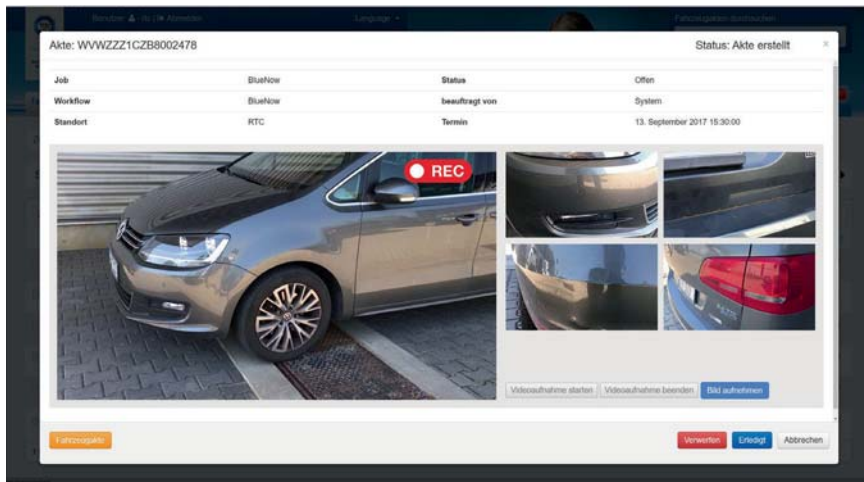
Benutzer: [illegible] Abmelden

Language

Fahrzeugdaten durchsuchen

Akte: WVWZZZ1CZB8002478

Status: Akte erstellt

×

| Job | BlueNow | Status | Offen |
|---|---|---|---|
| Workflow | BlueNow | beauftragt von | System |
| Standort | RTC | Termin | 13. September 2017 15:30:00 |

REC

Videoaufnahme starten

Videoaufnahme beenden

Bild aufnehmen

Fahrzeugakte

Verwerfen

Erledigt

Abbrechen